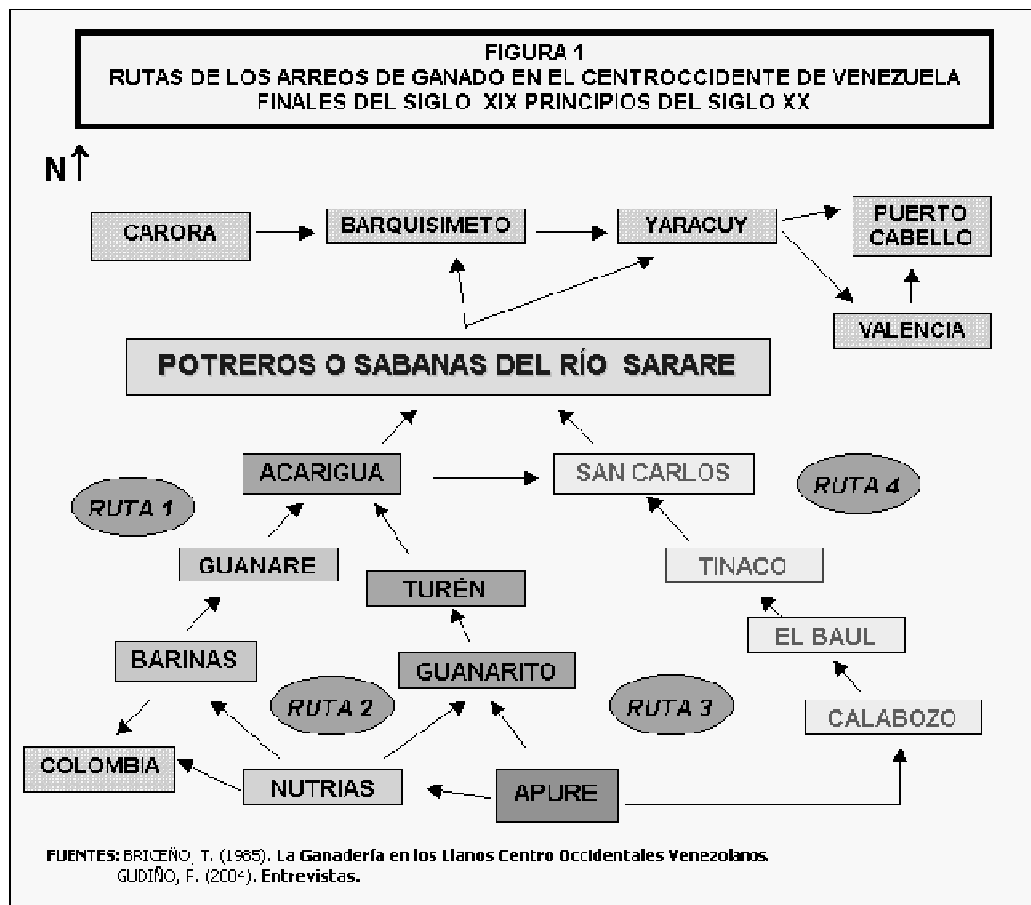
FIGURA 1
RUTAS DE LOS ARREOS DE GANADO EN EL CENTROCCIDENTE DE VENEZUELA
FINALES DEL SIGLO XIX PRINCIPIOS DEL SIGLO XX

N

CARORA
BARQUISIMETO
YARACUY
FUERTO CABELLO
VALENCIA

POTREROS O SABANAS DEL RÍO SARARE

ACARIGUA
SAN CARLOS
RUTA 1
RUTA 4
GUANARE
TURÉN
TINACO
EL BAUL
BARINAS
GUANARITO
RUTA 2
RUTA 3
CALABOZO
COLOMBIA
NUTRIAS
APURE

FUENTES: BRICEÑO, T. (1985). La Ganadería en los Llanos Centro Occidentales Venezolanos.
GUDIÑO, F. (2004). Entrevistas.